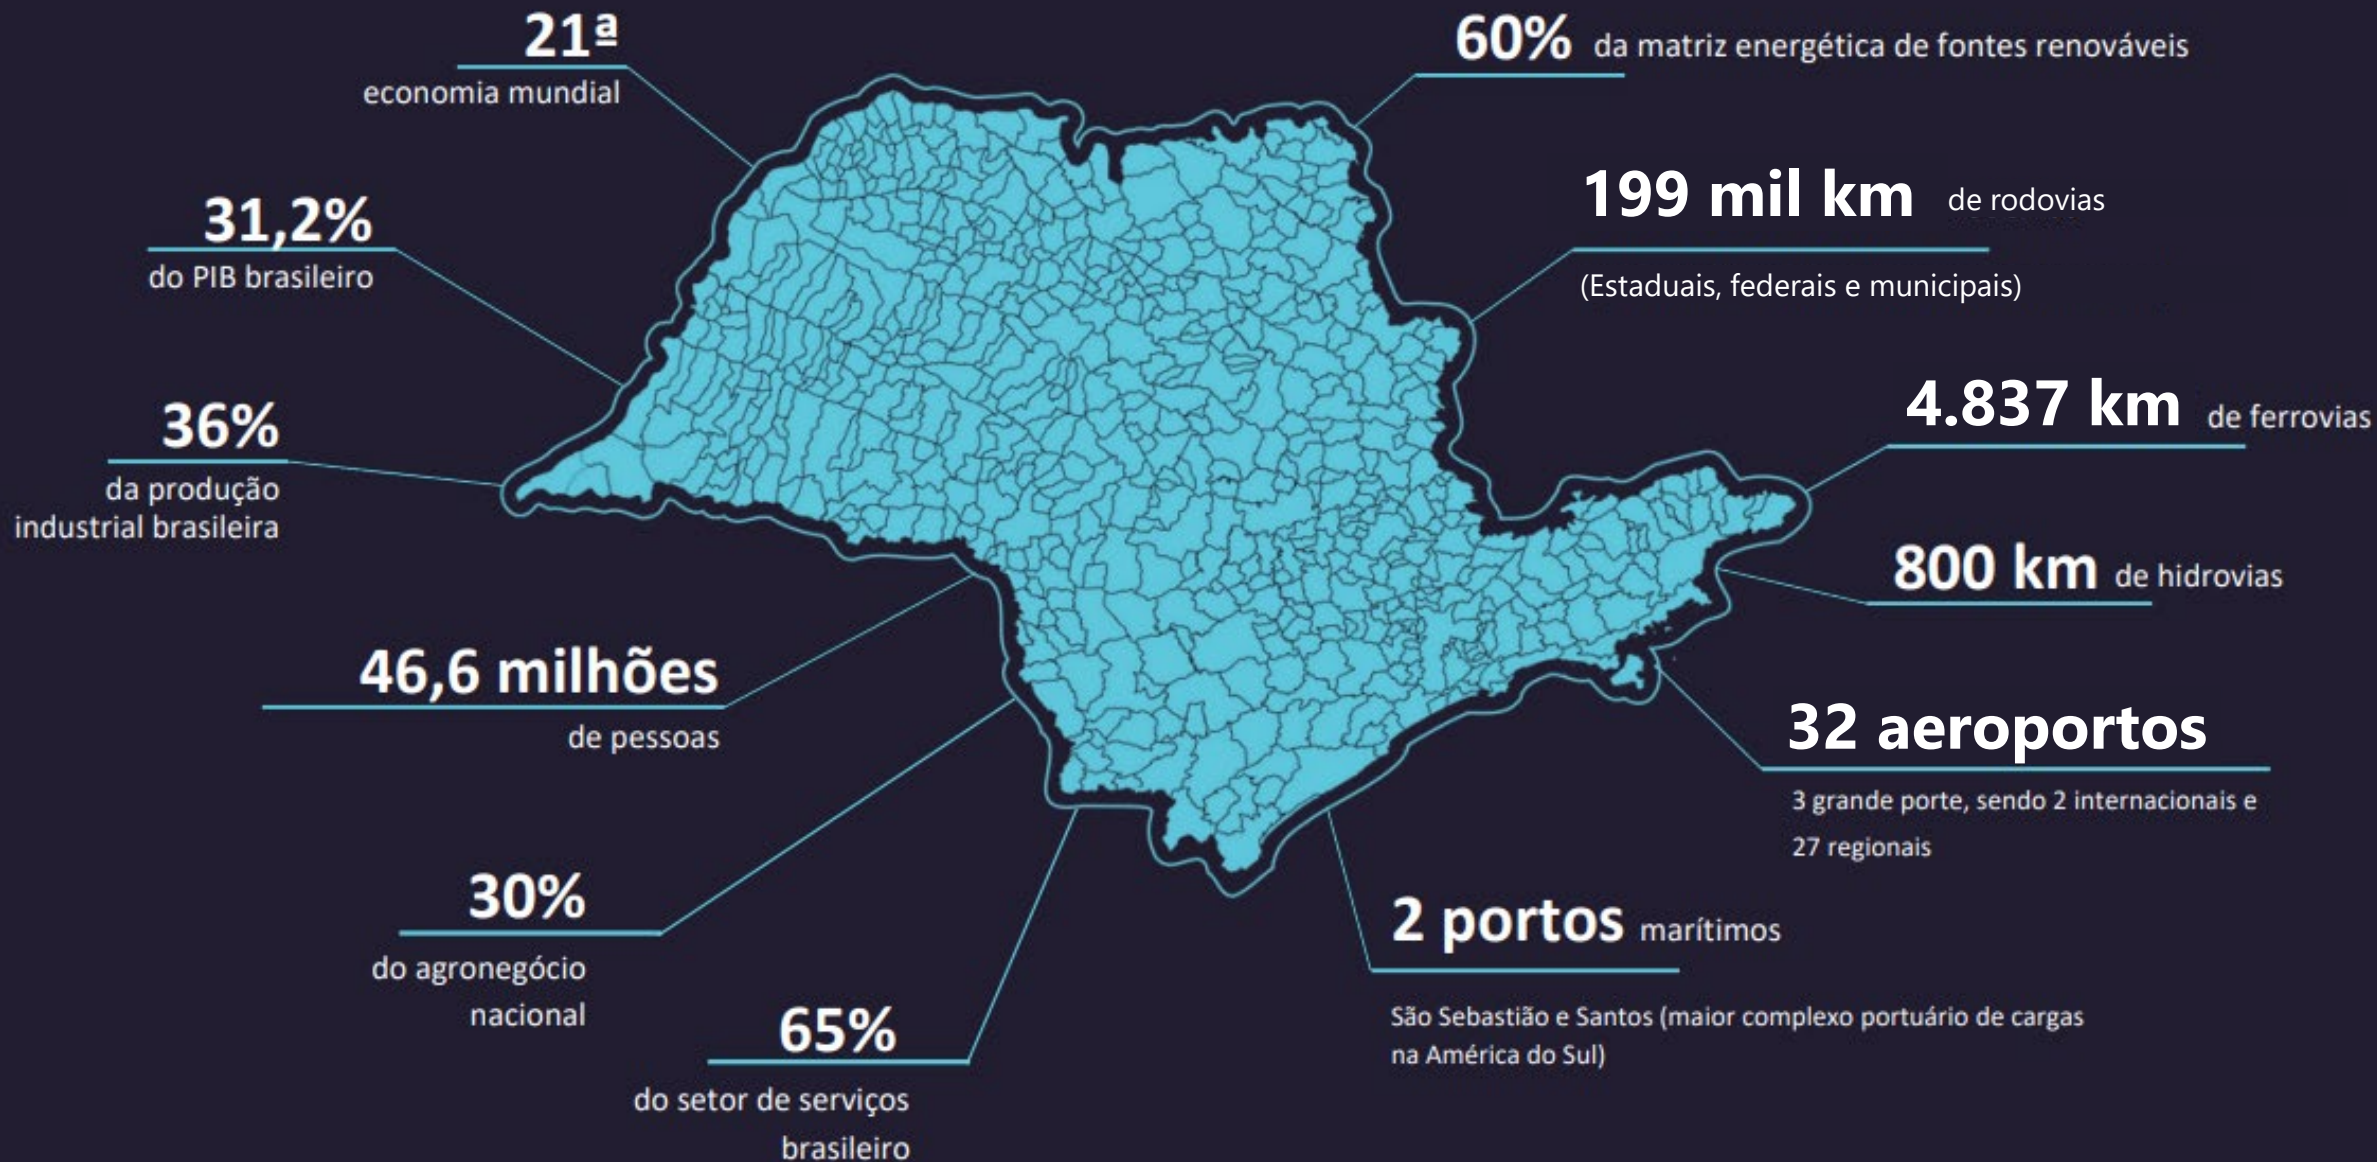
21ª
economia mundial

31,2%
do PIB brasileiro

36%
da produção industrial brasileira

46,6 milhões
de pessoas

30%
do agronegócio nacional

65%
do setor de serviços brasileiro

60% da matriz energética de fontes renováveis

199 mil km de rodovias
(Estaduais, federais e municipais)

4.837 km de ferrovias

800 km de hidrovias

32 aeroportos
3 grande porte, sendo 2 internacionais e 27 regionais

2 portos marítimos
São Sebastião e Santos (maior complexo portuário de cargas na América do Sul)